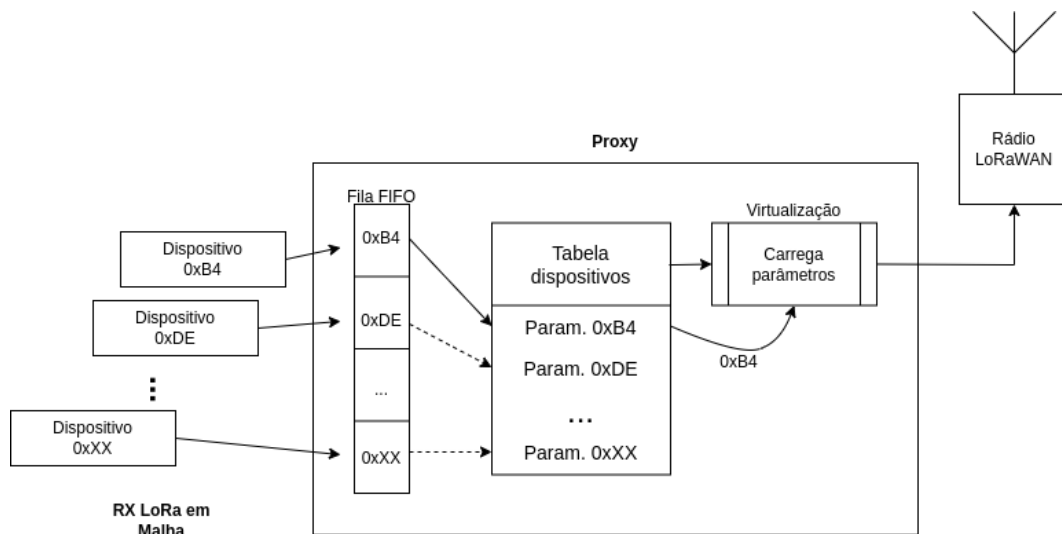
Rádio LoRaWAN

Proxy

Fila FIFO

Virtualização

Dispositivo 0xB4

0xB4

Tabela dispositivos

Carrega parâmetros

Dispositivo 0xDE

0xDE

Param. 0xB4

0xB4

Param. 0xDE

...

...

Dispositivo 0xXX

0xXX

Param. 0xXX

RX LoRa em Malha